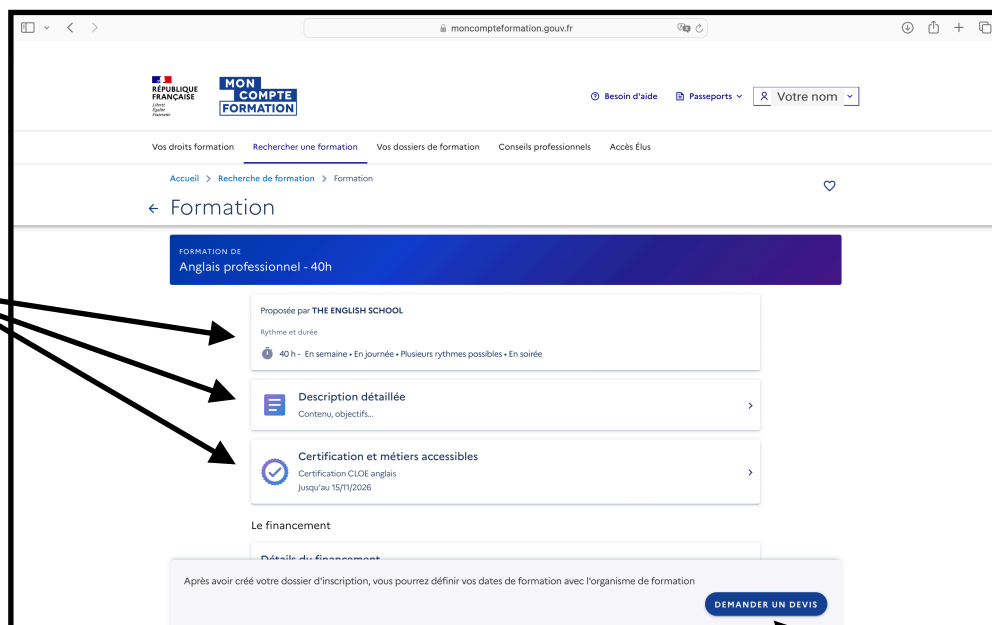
moncompteformation.gouv.fr

RÉPUBLIQUE FRANÇAISE
Liberté
Égalité
Fraternité

MON COMPTE FORMATION

Besoin d'aide   Passeports   Votre nom

Vos droits formation   Rechercher une formation   Vos dossiers de formation   Conseils professionnels   Accès Élus

Accueil > Recherche de formation > Formation

← Formation

FORMATION DE
Anglais professionnel - 40h

Proposée par THE ENGLISH SCHOOL

Rythme et durée

40 h - En semaine • En journée • Plusieurs rythmes possibles • En soirée

Description détaillée
Contenu, objectifs...

Certification et métiers accessibles
Certification CLOE anglais
Jusqu'au 15/11/2026

Le financement

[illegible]

Après avoir créé votre dossier d'inscription, vous pourrez définir vos dates de formation avec l'organisme de formation

DEMANDER UN DEVIS